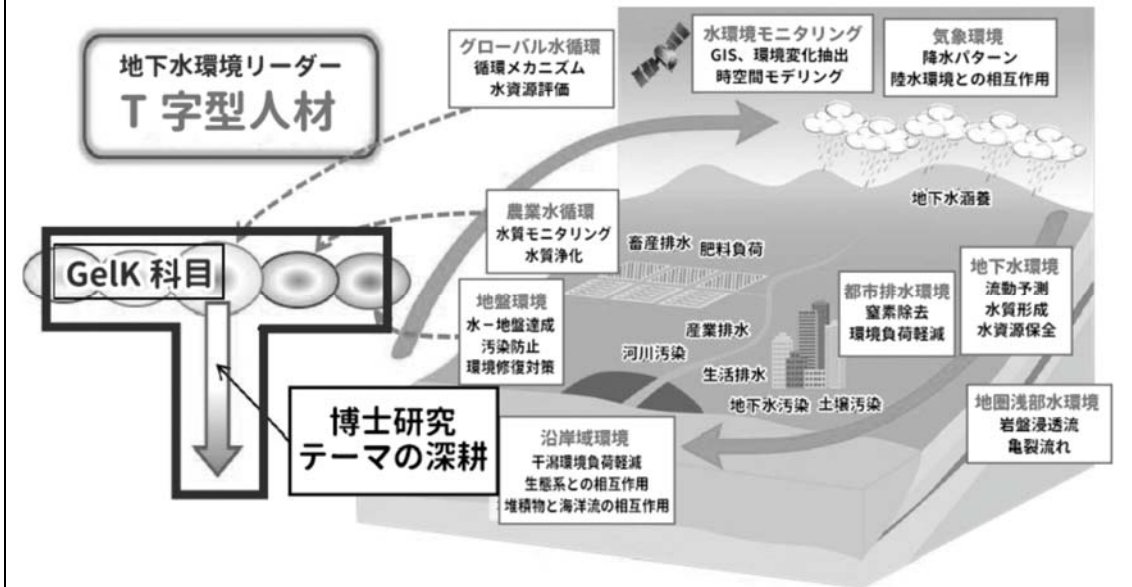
地下水環境リーダー
T 字型人材

グローバル水循環
循環メカニズム
水資源評価

水環境モニタリング
GIS、環境変化抽出
時空間モデリング

気象環境
降水パターン
陸水環境との相互作用

農業水循環
水質モニタリング
水質浄化

畜産排水
肥料負荷

地下水涵養

GelK 科目

地盤環境
水ー地盤連成
汚染防止
環境修復対策

都市排水環境
窒素除去
環境負荷軽減

地下水環境
流動予測
水質形成
水資源保全

産業排水
河川汚染
生活排水
地下水汚染
土壌汚染

博士研究
テーマの深耕

地圏浅部水環境
岩盤浸透流
亀裂流れ

沿岸域環境
干潟環境負荷軽減
生態系との相互作用
堆積物と海洋流の相互作用